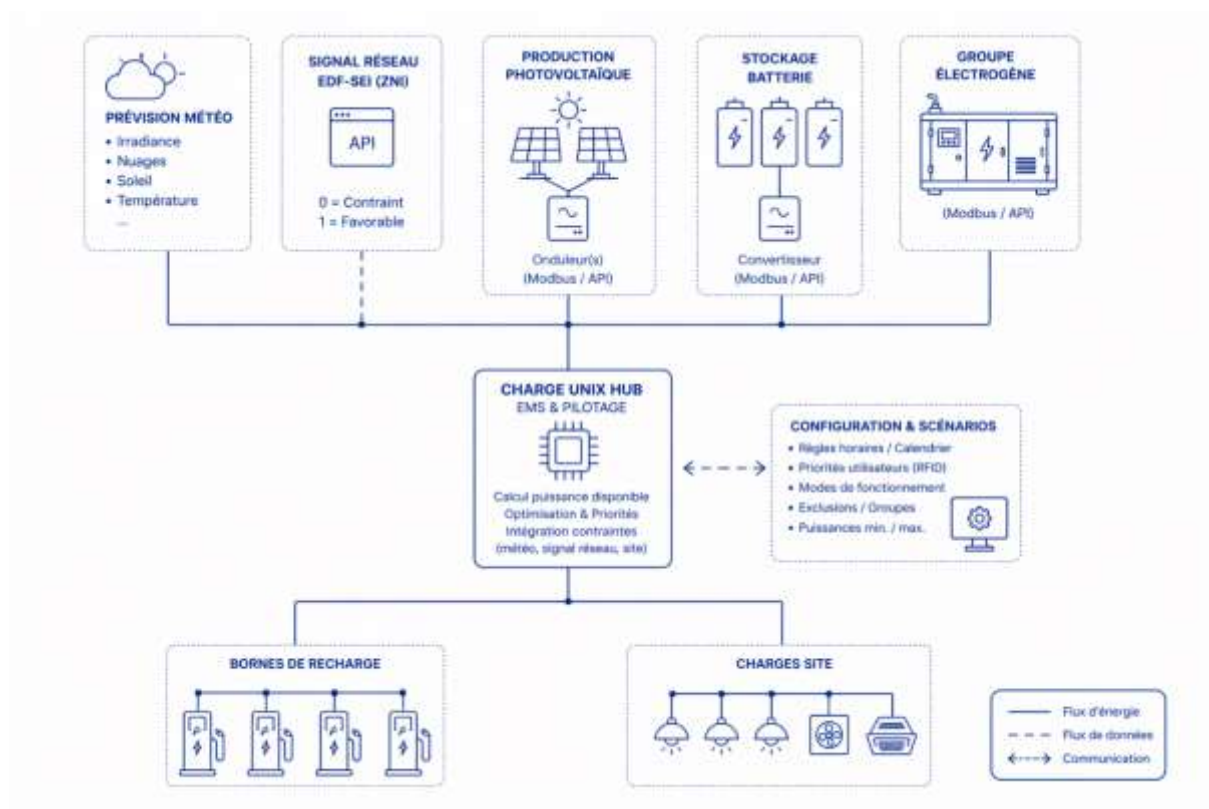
PRÉVISION MÉTÉO
• Irradiance
• Nuages
• Soleil
• Température
...

SIGNAL RÉSEAU EDF-SEI (ZNI)
API
0 = Contraint
1 = Favorable

PRODUCTION PHOTOVOLTAÏQUE
Onduleur(s)
(Modbus / API)

STOCKAGE BATTERIE
Convertisseur
(Modbus / API)

GROUPE ÉLECTROGÈNE
(Modbus / API)

CHARGE UNIX HUB
EMS & PILOTAGE
Calcul puissance disponible
Optimisation & Priorités
Intégration contraintes
(météo, signal réseau, site)

CONFIGURATION & SCÉNARIOS
• Règles horaires / Calendrier
• Priorités utilisateurs (RFID)
• Modes de fonctionnement
• Exclusions / Groupes
• Puissances min. / max.

BORNES DE RECHARGE

CHARGES SITE

Flux d'énergie
Flux de données
Communication